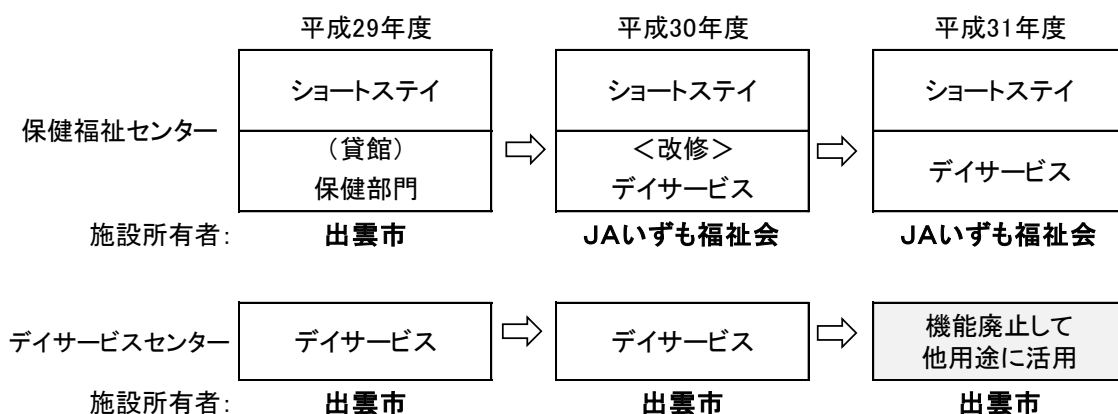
平成29年度

平成30年度

平成31年度

保健福祉センター

ショートステイ

（貸館）
保健部門

ショートステイ

＜改修＞
デイサービス

ショートステイ

デイサービス

施設所有者:　**出雲市**　**JAいずも福祉会**　**JAいずも福祉会**

デイサービスセンター

デイサービス

デイサービス

機能廃止して
他用途に活用

施設所有者:　**出雲市**　**出雲市**　**出雲市**